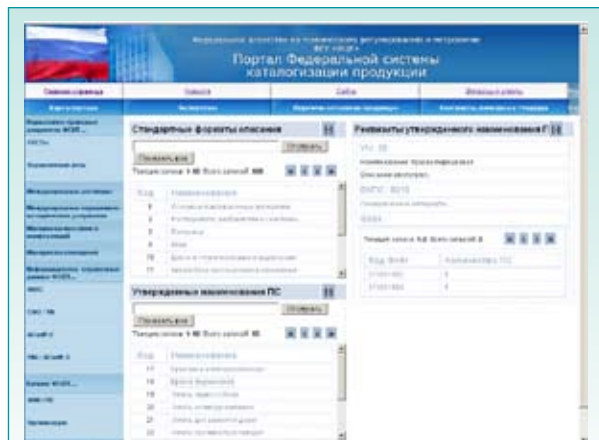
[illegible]
Портал Федеральной системы каталогизации продукции

Главная страница | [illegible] | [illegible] | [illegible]

Стандартные форматы описания

Отобрать

Показать все

Текущие записи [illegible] Всего записей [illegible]

| Код | Наименование |
|---|---|
| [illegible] | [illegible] |

Утвержденные наименования ПС

Отобрать

Показать все

| Код | Наименование |
|---|---|
| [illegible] | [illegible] |

Реквизиты утвержденного наименования П

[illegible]